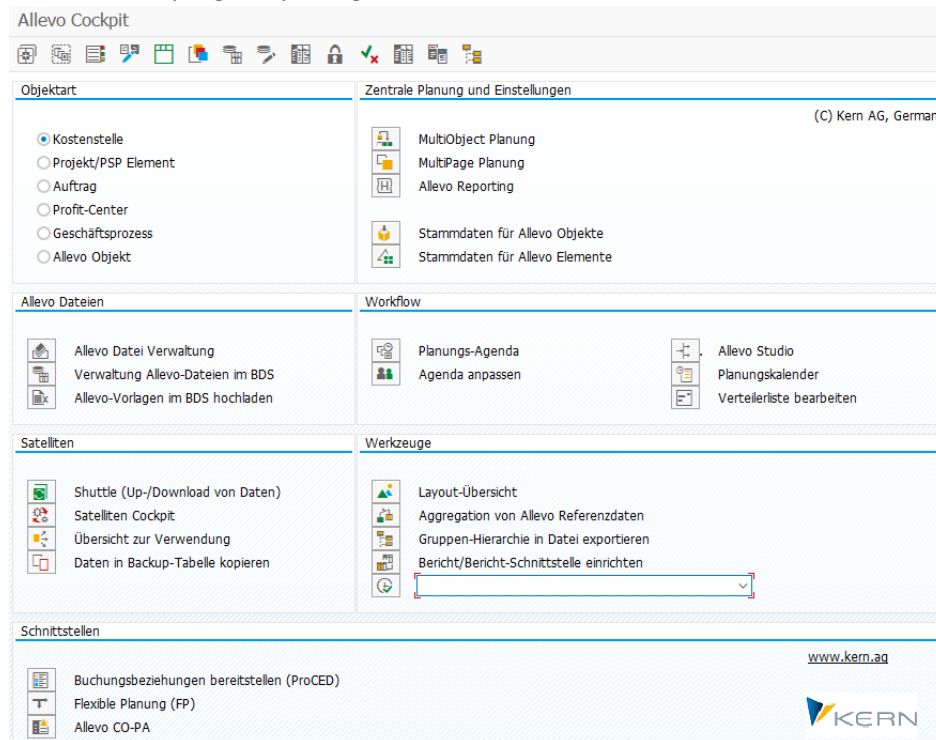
Allevo Cockpit

Objektart

Kostenstelle
Projekt/PSP Element
Auftrag
Profit-Center
Geschäftsprozess
Allevo Objekt

Zentrale Planung und Einstellungen

(C) Kern AG, Germar

MultiObject Planung
MultiPage Planung
Allevo Reporting

Stammdaten für Allevo Objekte
Stammdaten für Allevo Elemente

Allevo Dateien

Allevo Datei Verwaltung
Verwaltung Allevo-Dateien im BDS
Allevo-Vorlagen im BDS hochladen

Workflow

Planungs-Agenda
Agenda anpassen

Allevo Studio
Planungskalender
Verteilerliste bearbeiten

Satelliten

Shuttle (Up-/Download von Daten)
Satelliten Cockpit
Übersicht zur Verwendung
Daten in Backup-Tabelle kopieren

Werkzeuge

Layout-Übersicht
Aggregation von Allevo Referenzdaten
Gruppen-Hierarchie in Datei exportieren
Bericht/Bericht-Schnittstelle einrichten

Schnittstellen

www.kern.ag

Buchungsbeziehungen bereitstellen (ProCED)
Flexible Planung (FP)
Allevo CO-PA

KERN